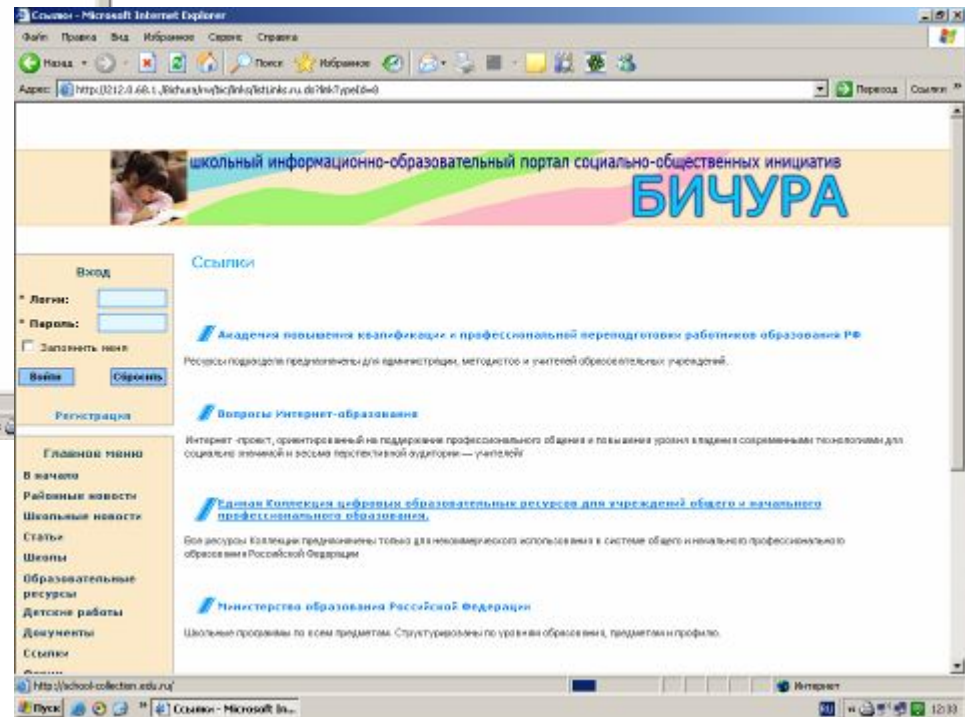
Ссылки - Microsoft Internet Explorer

Файл Правка Вид Избранное Сервис Справка

Назад Поиск Избранное

Адрес: http://212.0.68.1../Bichura/ru/bic/links/listLinks.ru.do?linkTypeId=0 Переход Ссылки

школьный информационно-образовательный портал социально-общественных инициатив

БИЧУРА

Вход

* Логин:

* Пароль:

Запомнить меня

Войти Сбросить

Регистрация

Главное меню

В начало

Районные новости

Школьные новости

Статьи

Школы

Образовательные ресурсы

Детские работы

Документы

Ссылки

Ссылки

Академия повышения квалификации и профессиональной переподготовки работников образования РФ

Ресурсы подраздела предназначены для администрации, методистов и учителей образовательных учреждений.

Вопросы Интернет-образования

Интернет -проект, ориентированный на поддержание профессионального общения и повышения уровня владения современными технологиями для социально значимой и весьма перспективной аудитории — учителей/

Единая Коллекция цифровых образовательных ресурсов для учреждений общего и начального профессионального образования.

Все ресурсы Коллекции предназначены только для некоммерческого использования в системе общего и начального профессионального образования Российской Федерации

Министерство образования Российской Федерации

Школьные программы по всем предметам. Структурированы по уровням образования, предметам и профилю.

http://school-collection.edu.ru/

Интернет

Пуск Ссылки - Microsoft In...

12:33